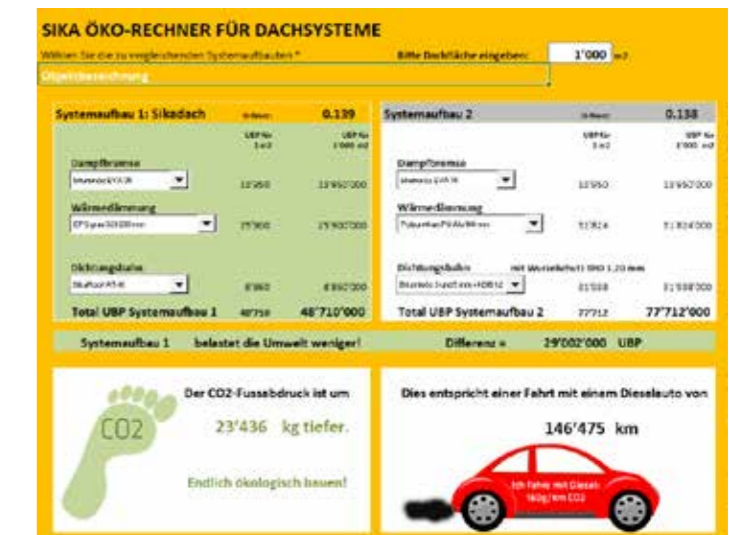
SIKA ÖKO-RECHNER FÜR DACHSYSTEME

Wählen Sie die zu vergleichenden Systemaufbauten *

Bitte Dachfläche eingeben: 1'000 m2

Objektbezeichnung

Systemaufbau 1: Sikadach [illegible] 0.139

UBP für 1 m2 | UBP für 1'000 m2

Dampfbremse

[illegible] 13'950 13'950'000

Wärmedämmung

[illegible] 25'900 25'900'000

Dichtungsbahn

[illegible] 8'860 8'860'000

Total UBP Systemaufbau 1 48'710 48'710'000

Systemaufbau 2 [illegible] 0.138

UBP für 1 m2 | UBP für 1'000 m2

Dampfbremse

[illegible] 13'950 13'950'000

Wärmedämmung

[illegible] 31'824 31'824'000

Dichtungsbahn mit Wurzelschutz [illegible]

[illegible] 31'938 31'938'000

Total UBP Systemaufbau 2 77'712 77'712'000

Systemaufbau 1 belastet die Umwelt weniger! Differenz = 29'002'000 UBP

CO2

Der CO2-Fussabdruck ist um

23'436 kg tiefer.

Endlich ökologisch bauen!

Dies entspricht einer Fahrt mit einem Dieselauto von

146'475 km

Ich fahre mit Diesel: 160g / km CO2